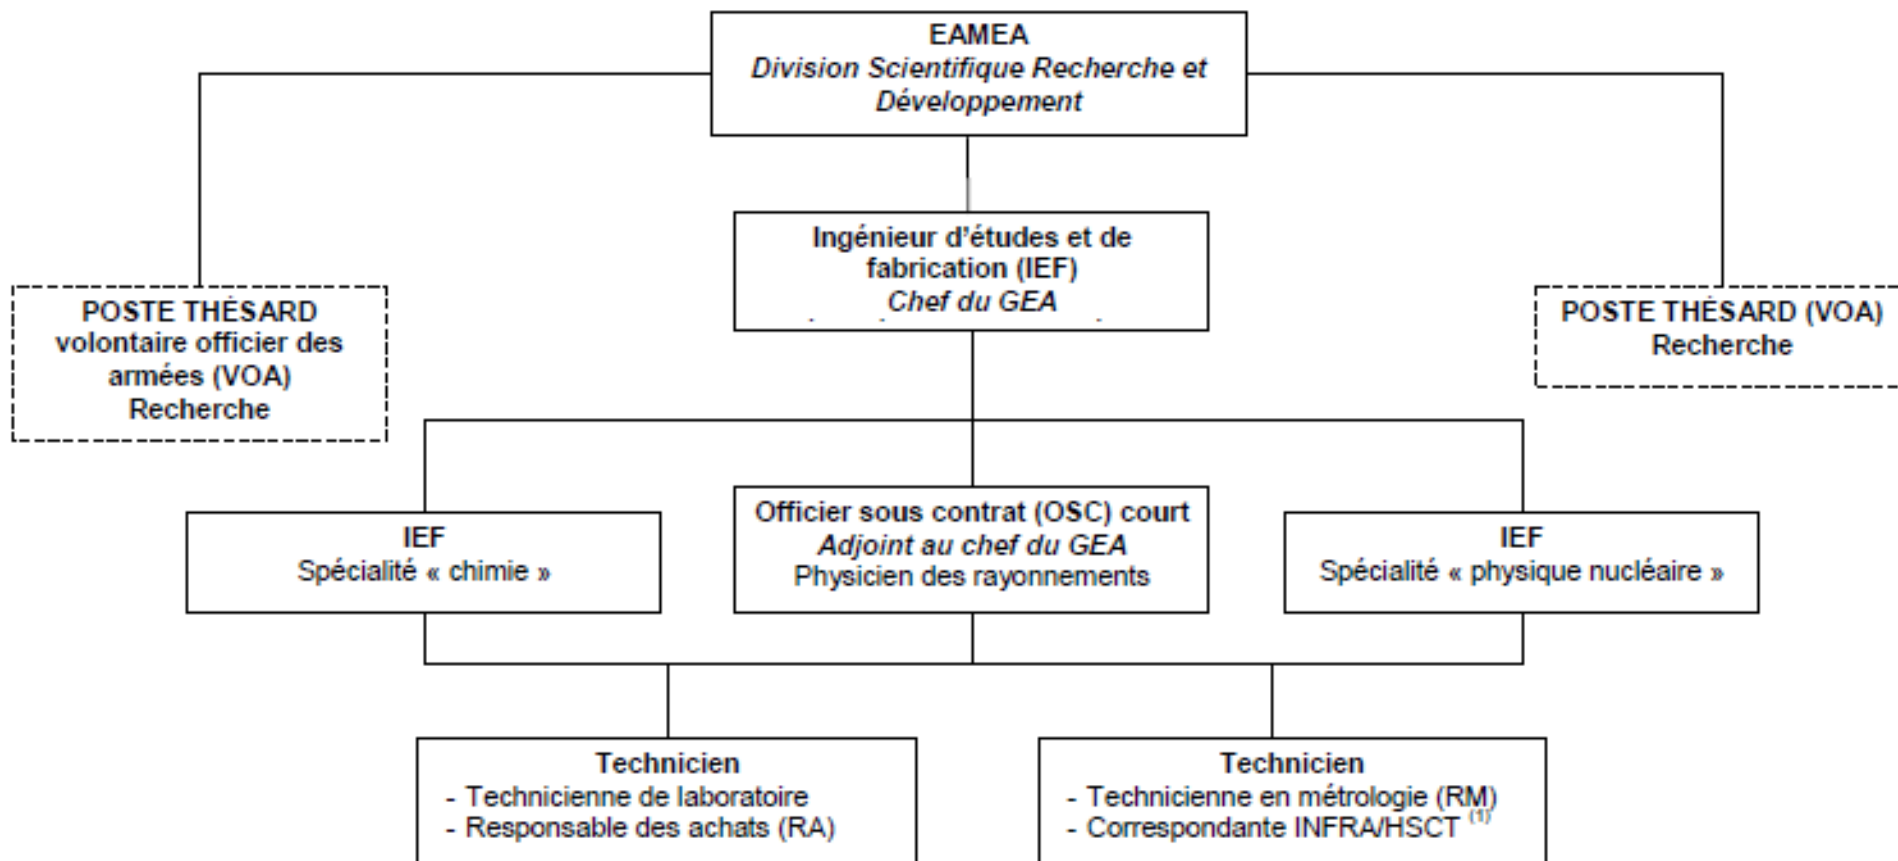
EAMEA
Division Scientifique Recherche et Développement

Ingénieur d'études et de fabrication (IEF)
Chef du GEA

POSTE THÈSARD
volontaire officier des armées (VOA)
Recherche

POSTE THÈSARD (VOA)
Recherche

IEF
Spécialité « chimie »

Officier sous contrat (OSC) court
Adjoint au chef du GEA
Physicien des rayonnements

IEF
Spécialité « physique nucléaire »

Technicien
- Technicienne de laboratoire
- Responsable des achats (RA)

Technicien
- Technicienne en métrologie (RM)
- Correspondante INFRA/HSCT $^{(1)}$